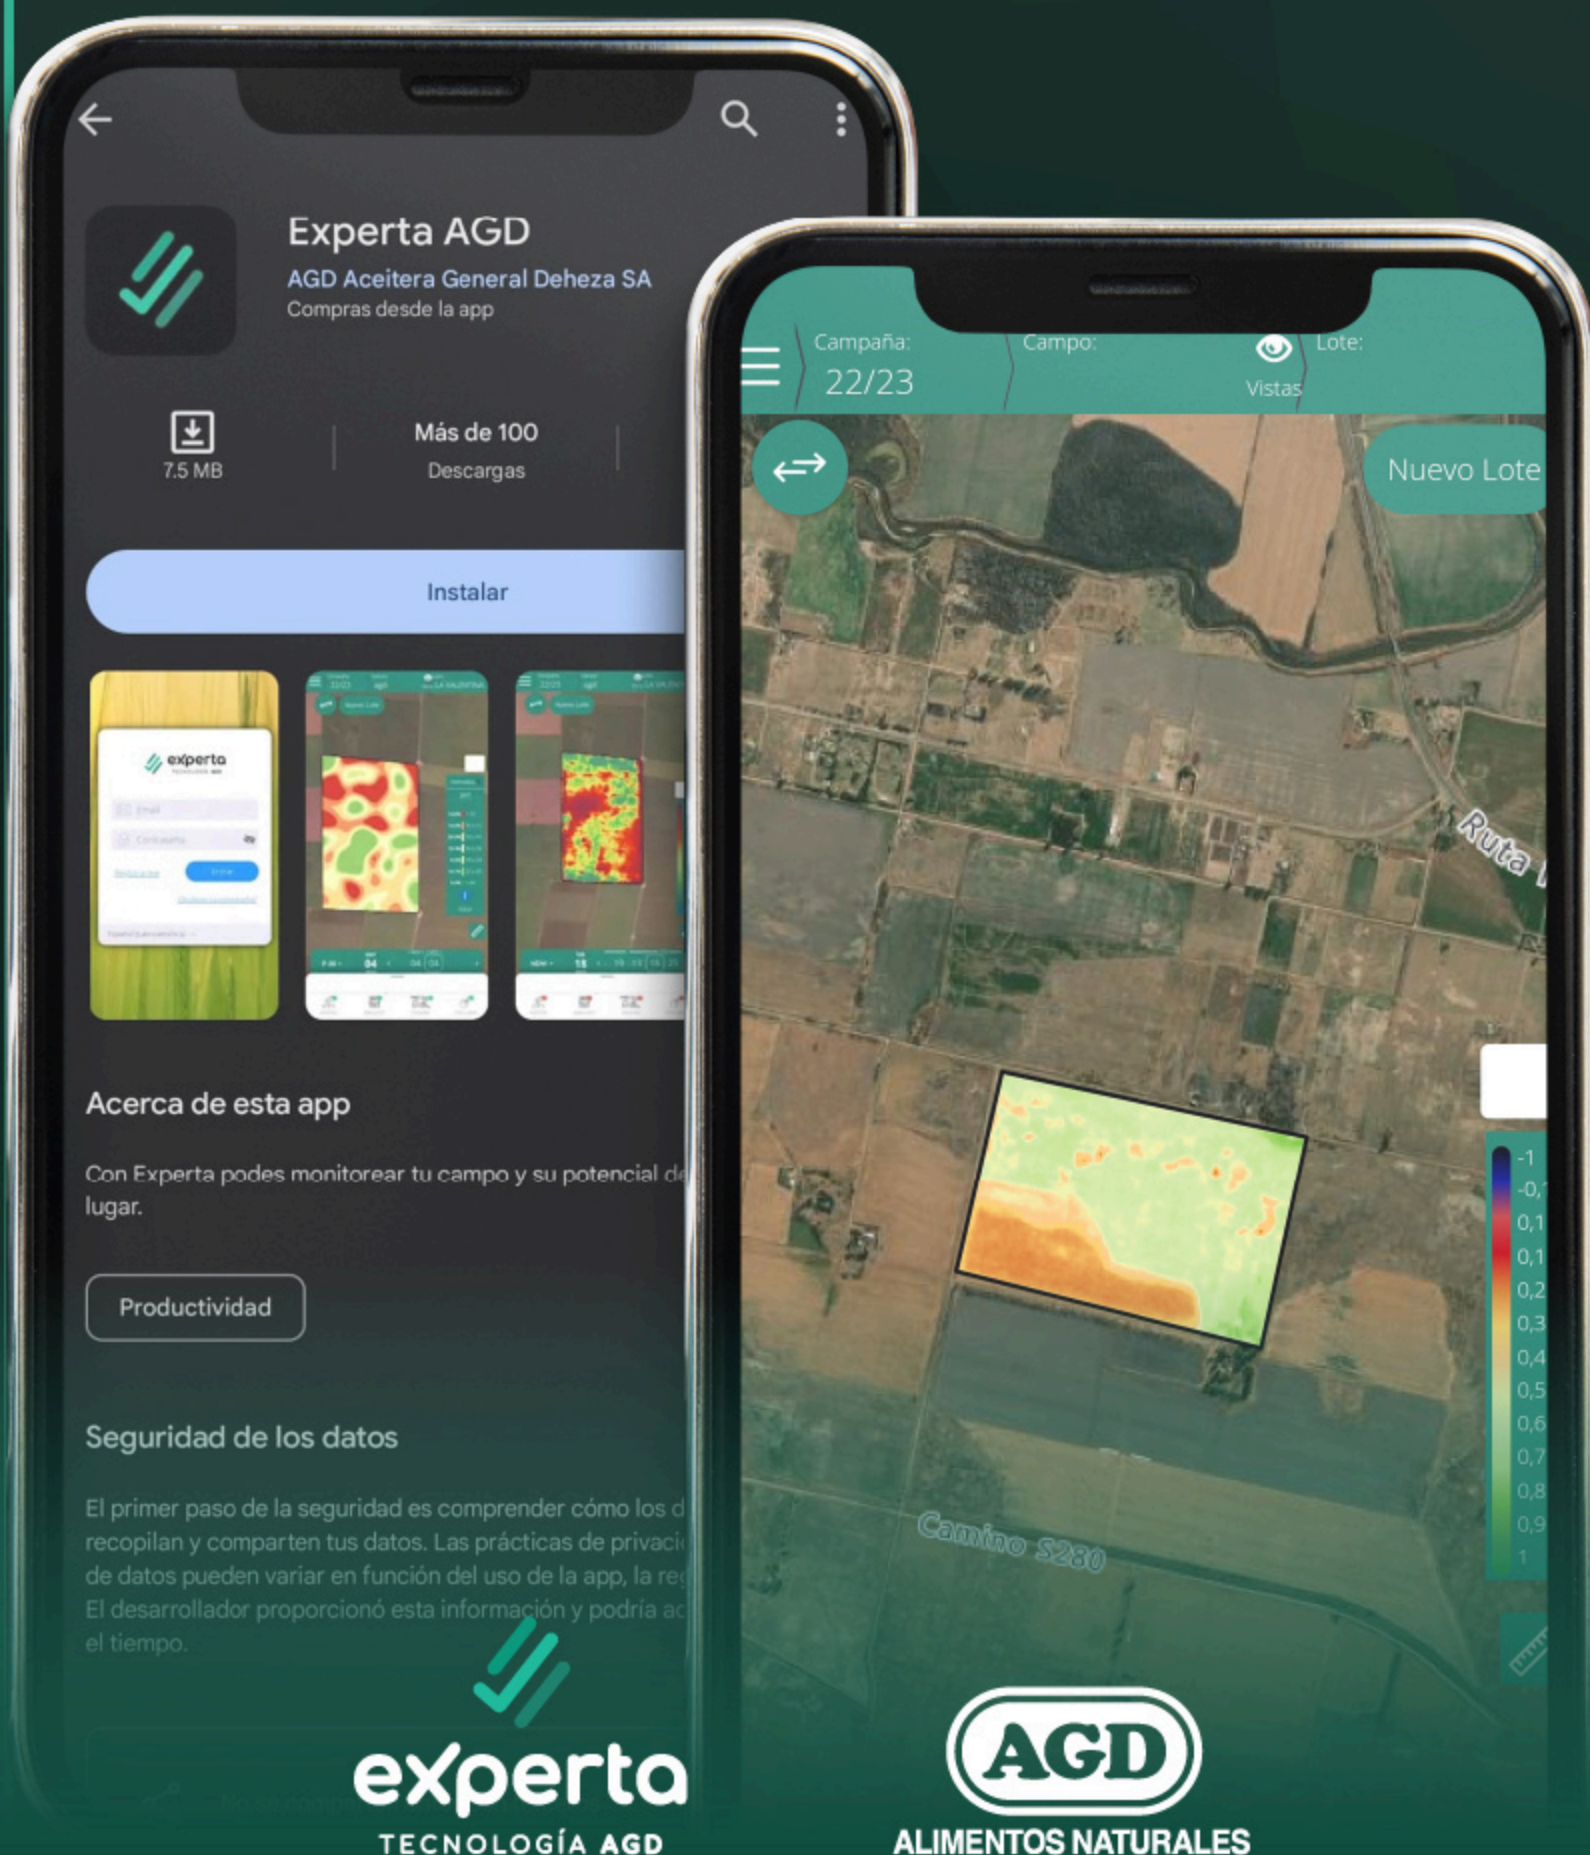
Experta AGD
AGD Aceitera General Deheza SA
Compras desde la app

7.5 MB

Más de 100
Descargas

Instalar

experta

Acerca de esta app

Con Experta podes monitorear tu campo y su potencial d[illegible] lugar.

Productividad

Seguridad de los datos

El primer paso de la seguridad es comprender cómo los d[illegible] recopilan y comparten tus datos. Las prácticas de privaci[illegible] de datos pueden variar en función del uso de la app, la re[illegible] El desarrollador proporcionó esta información y podría ac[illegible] el tiempo.

Campaña:
22/23
Campo:
Vistas
Lote:

Nuevo Lote

Ruta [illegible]

Camino S280

-1
-0,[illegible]
0,1
0,1
0,2
0,3
0,4
0,5
0,6
0,7
0,8
0,9
1

experta
TECNOLOGÍA AGD

AGD
ALIMENTOS NATURALES